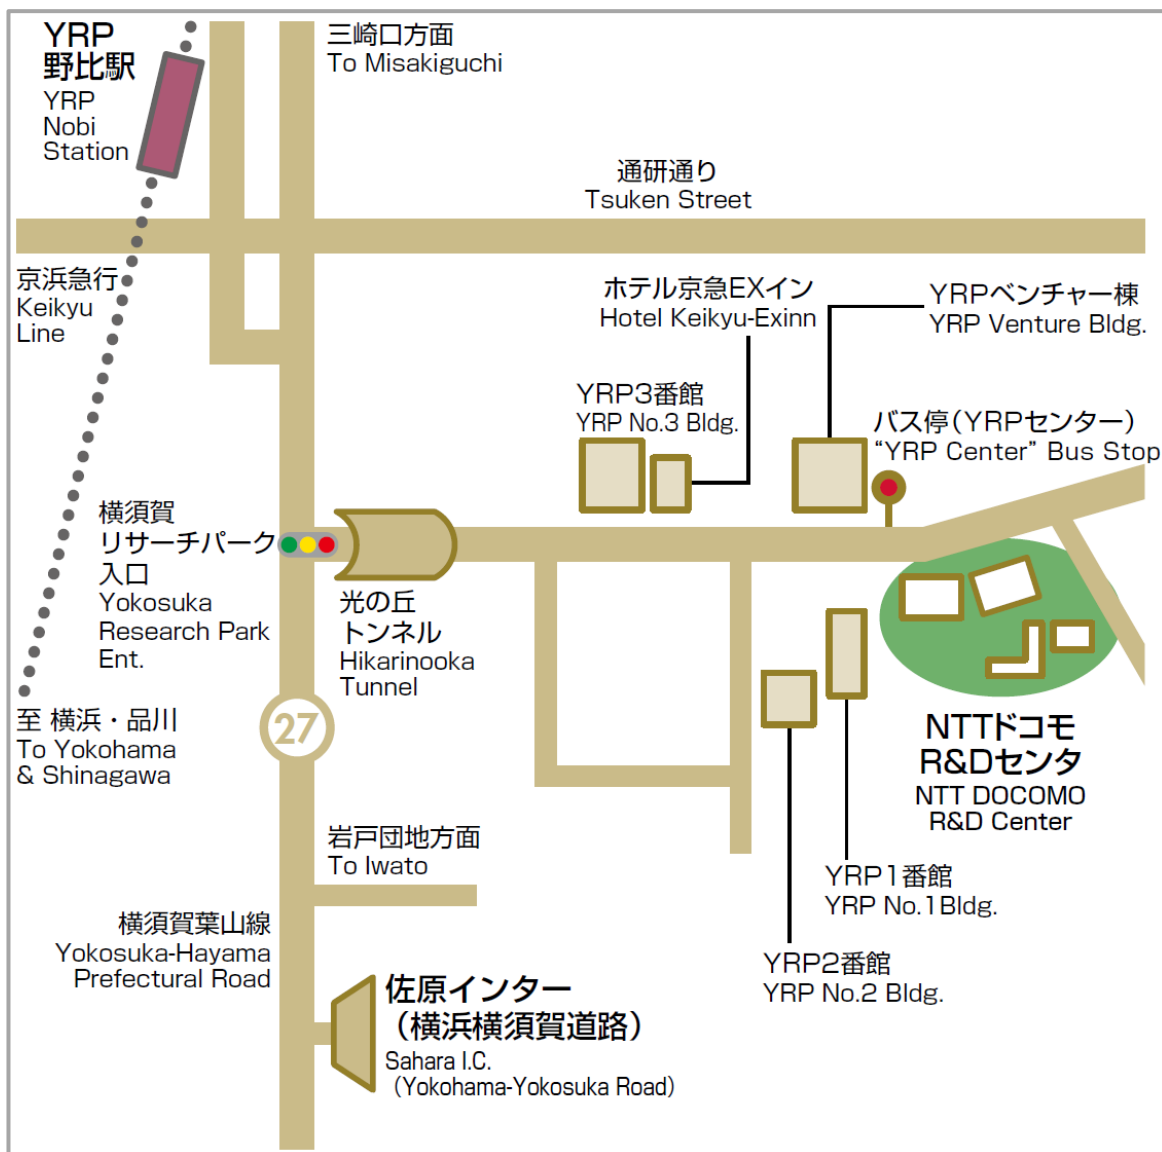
YRP
野比駅
YRP
Nobi
Station

三崎口方面
To Misakiguchi

通研通り
Tsuken Street

京浜急行
Keikyu
Line

ホテル京急EXイン
Hotel Keikyu-Exinn

YRPベンチャー棟
YRP Venture Bldg.

YRP3番館
YRP No.3 Bldg.

バス停(YRPセンター)
"YRP Center" Bus Stop

横須賀
リサーチパーク
入口
Yokosuka
Research Park
Ent.

光の丘
トンネル
Hikarinooka
Tunnel

至 横浜・品川
To Yokohama
& Shinagawa

27

NTTドコモ
R&Dセンタ
NTT DOCOMO
R&D Center

岩戸団地方面
To Iwato

YRP1番館
YRP No.1Bldg.

横須賀葉山線
Yokosuka-Hayama
Prefectural Road

YRP2番館
YRP No.2 Bldg.

佐原インター
(横浜横須賀道路)
Sahara I.C.
(Yokohama-Yokosuka Road)